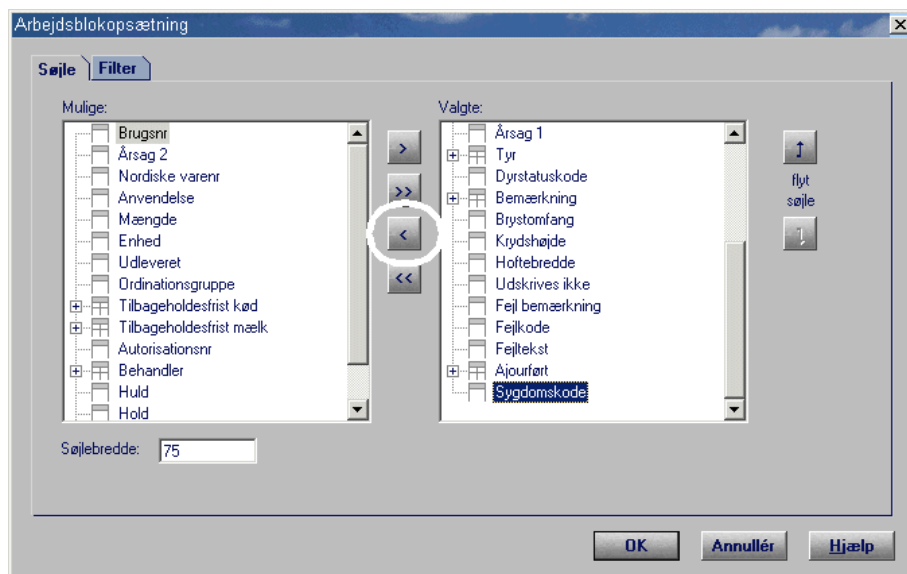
Arbejdsblokopsætning

Søjle Filter

Mulige:
Brugsnr
Årsag 2
Nordiske varenr
Anvendelse
Mængde
Enhed
Udleveret
Ordinationsgruppe
Tilbageholdesfrist kød
Tilbageholdesfrist mælk
Autorisationsnr
Behandler
Huld
Hold

>
>>
<
<<

Valgte:
Årsag 1
Tyr
Dyrstatuskode
Bemærkning
Brystomfang
Krydshøjde
Hoftebredde
Udskrives ikke
Fejl bemærkning
Fejlkode
Fejltekst
Ajourført
Sygdomskode

flyt søjle

Søjlebredde: 75

OK Annullér Hjælp